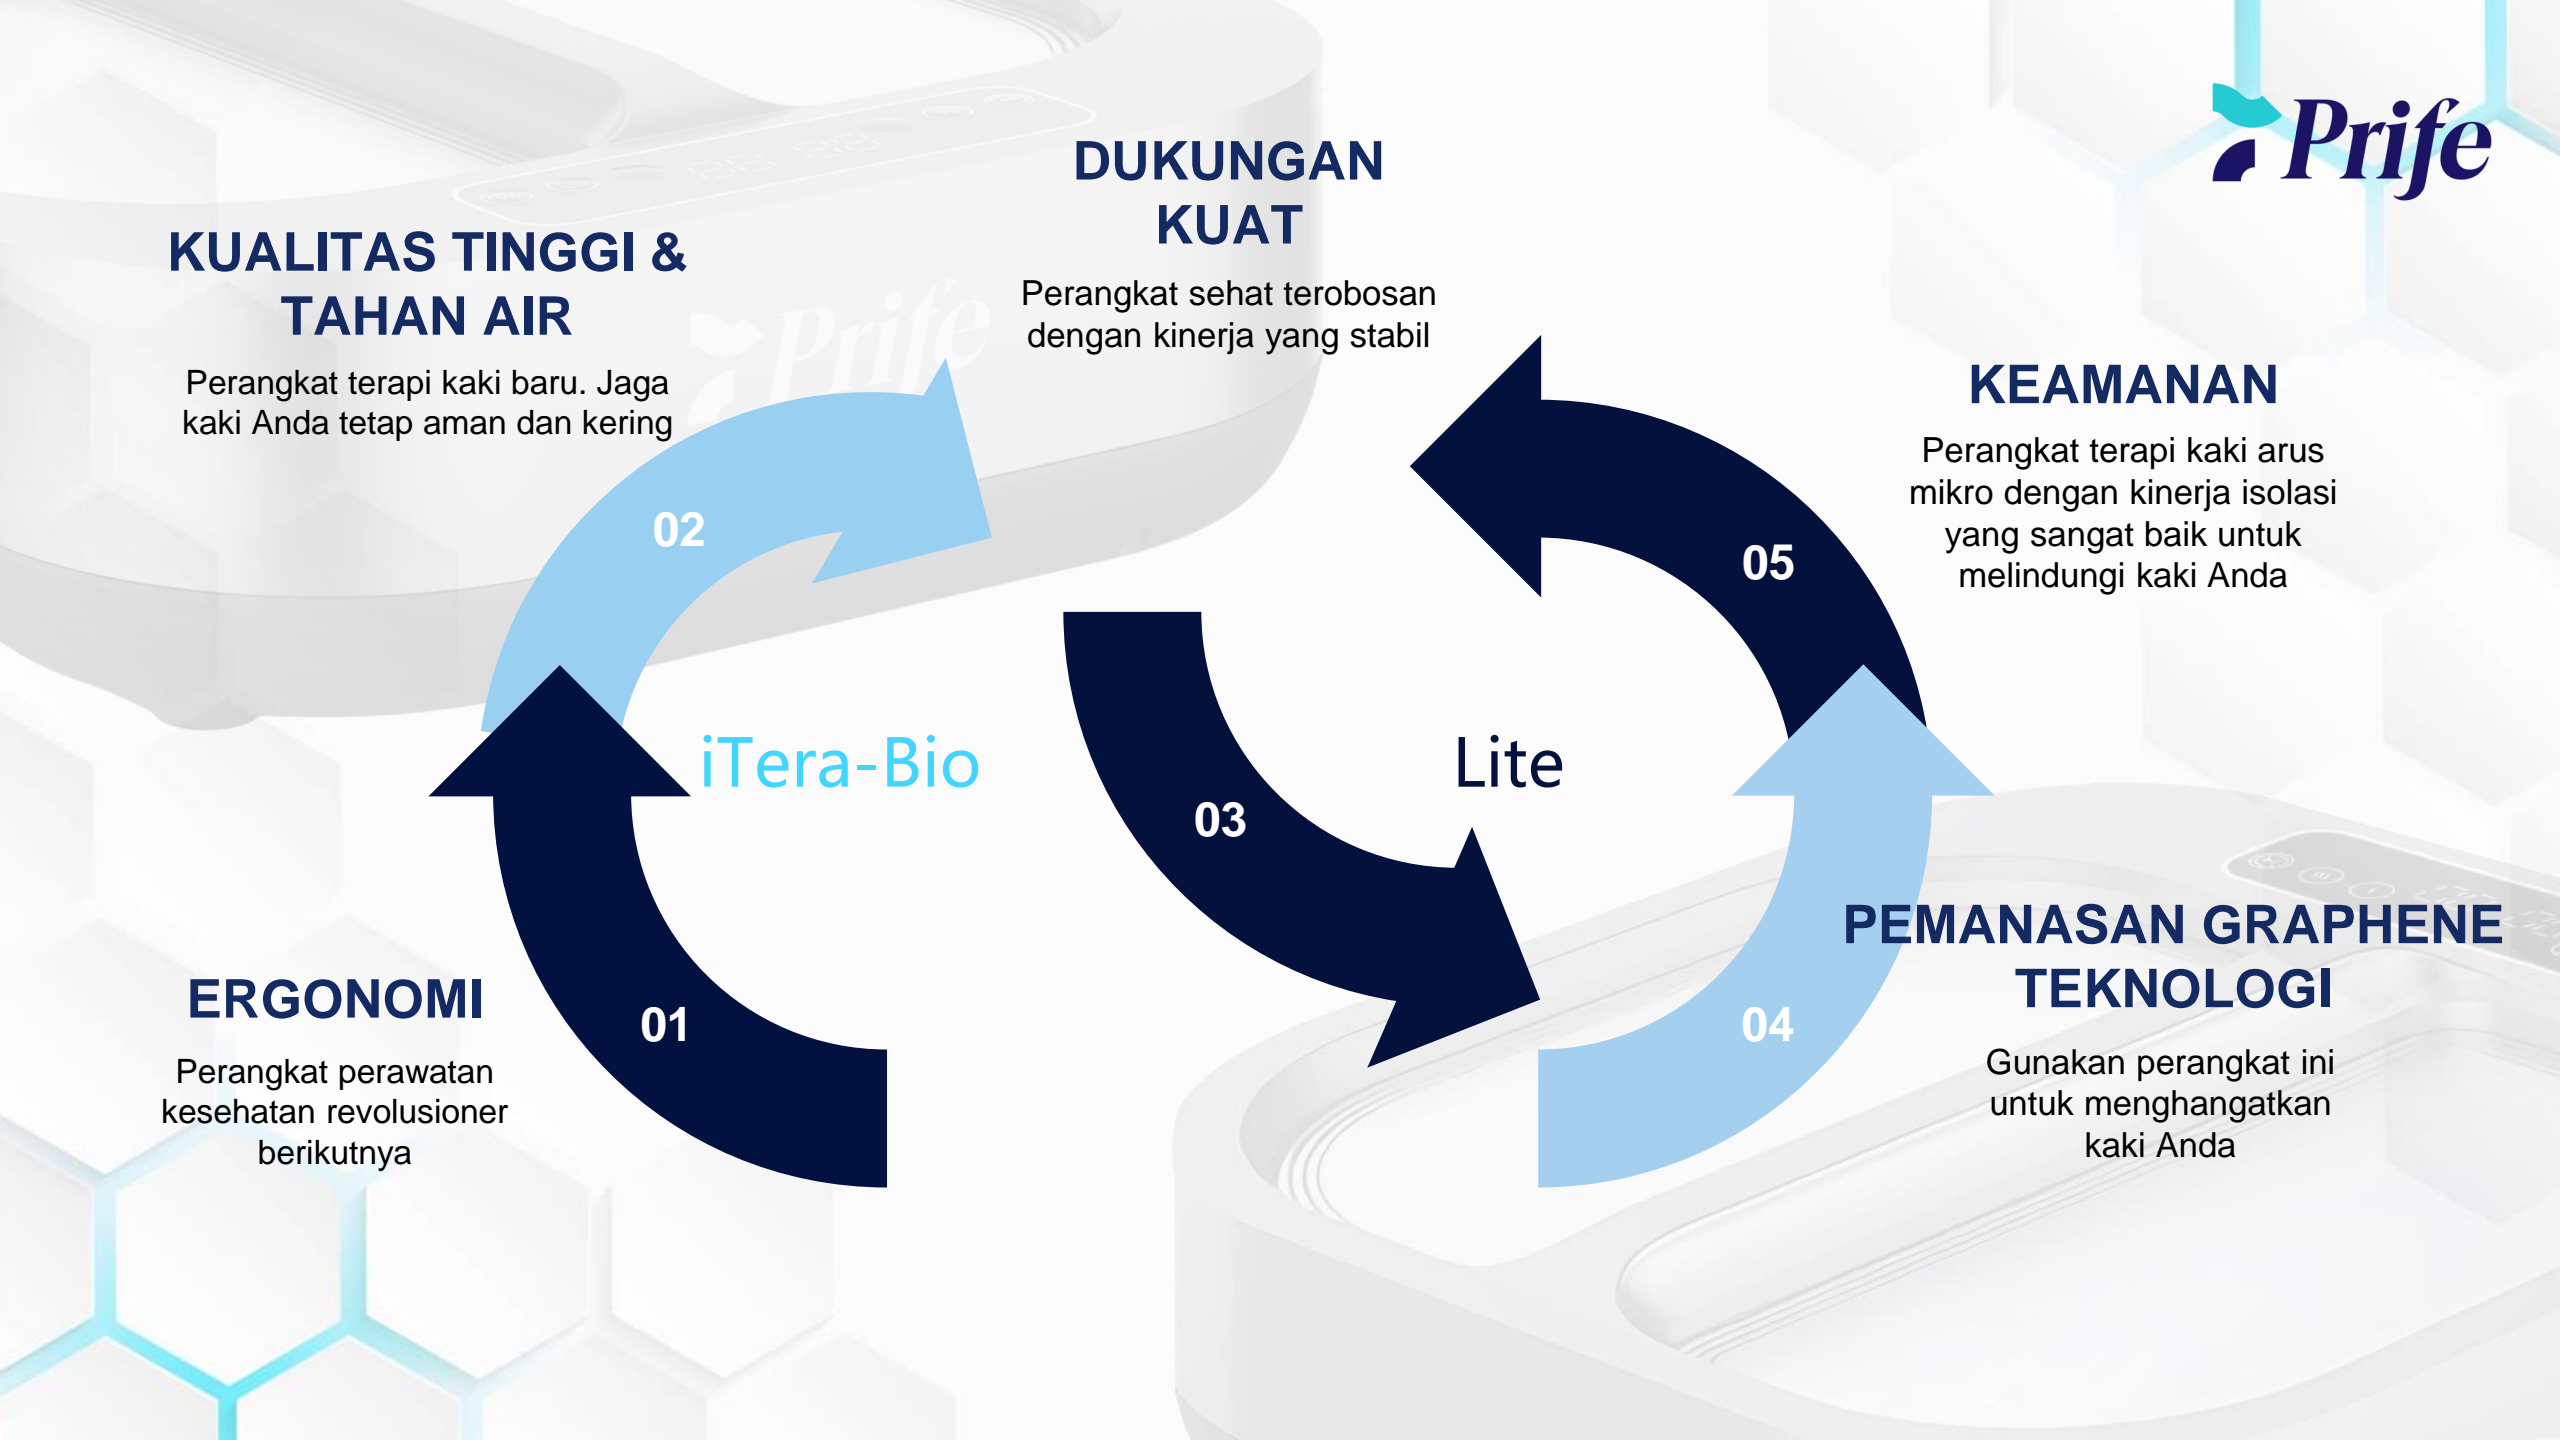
Prife

KUALITAS TINGGI & TAHAN AIR

Perangkat terapi kaki baru. Jaga kaki Anda tetap aman dan kering

DUKUNGAN KUAT

Perangkat sehat terobosan dengan kinerja yang stabil

KEAMANAN

Perangkat terapi kaki arus mikro dengan kinerja isolasi yang sangat baik untuk melindungi kaki Anda

02

05

iTera-Bio

Lite

03

01

04

ERGONOMI

Perangkat perawatan kesehatan revolusioner berikutnya

PEMANASAN GRAPHENE TEKNOLOGI

Gunakan perangkat ini untuk menghangatkan kaki Anda